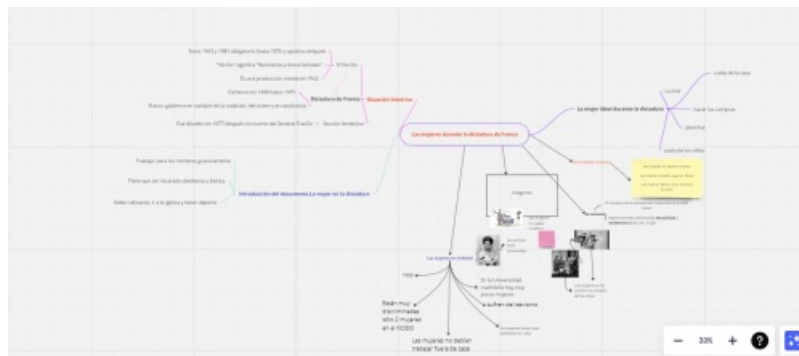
Entre 1943 y 1981 obligatorio hasta 1978 y opcional después

"No-Do" significa "Noticiarios y Documentales"

Es una producción creada en 1942

No-Do

Comenzó en 1939 hasta 1975

Franco gobernó en nombre de la tradición, del orden y el catolicismo

Dictadura de Franco

Situación histórica

Fue disuelta en 1977 después la muerte del General Franco

Gestión femenina

Las mujeres durante la dictadura de Franco

La mujer ideal durante la dictadura

cocinar

cuidar de la casa

hacer las compras

planchar

cuidado los niños

Trabajar para los hombres gratuitamente

Tiene que ser recatada obediente y bonita

Debe casarse, ir a la iglesia y hacer deporte

Introducción del documento La mujer en la dictadura

Imágenes

Las mujeres en la NODO

1965

Eran muy discriminadas sólo 2 mujeres en el NODO

Las mujeres no debían trabajar fuera de casa

sufrían del sexismo

En la Universidad realmente hay muy pocas mujeres

−
33%
+
?